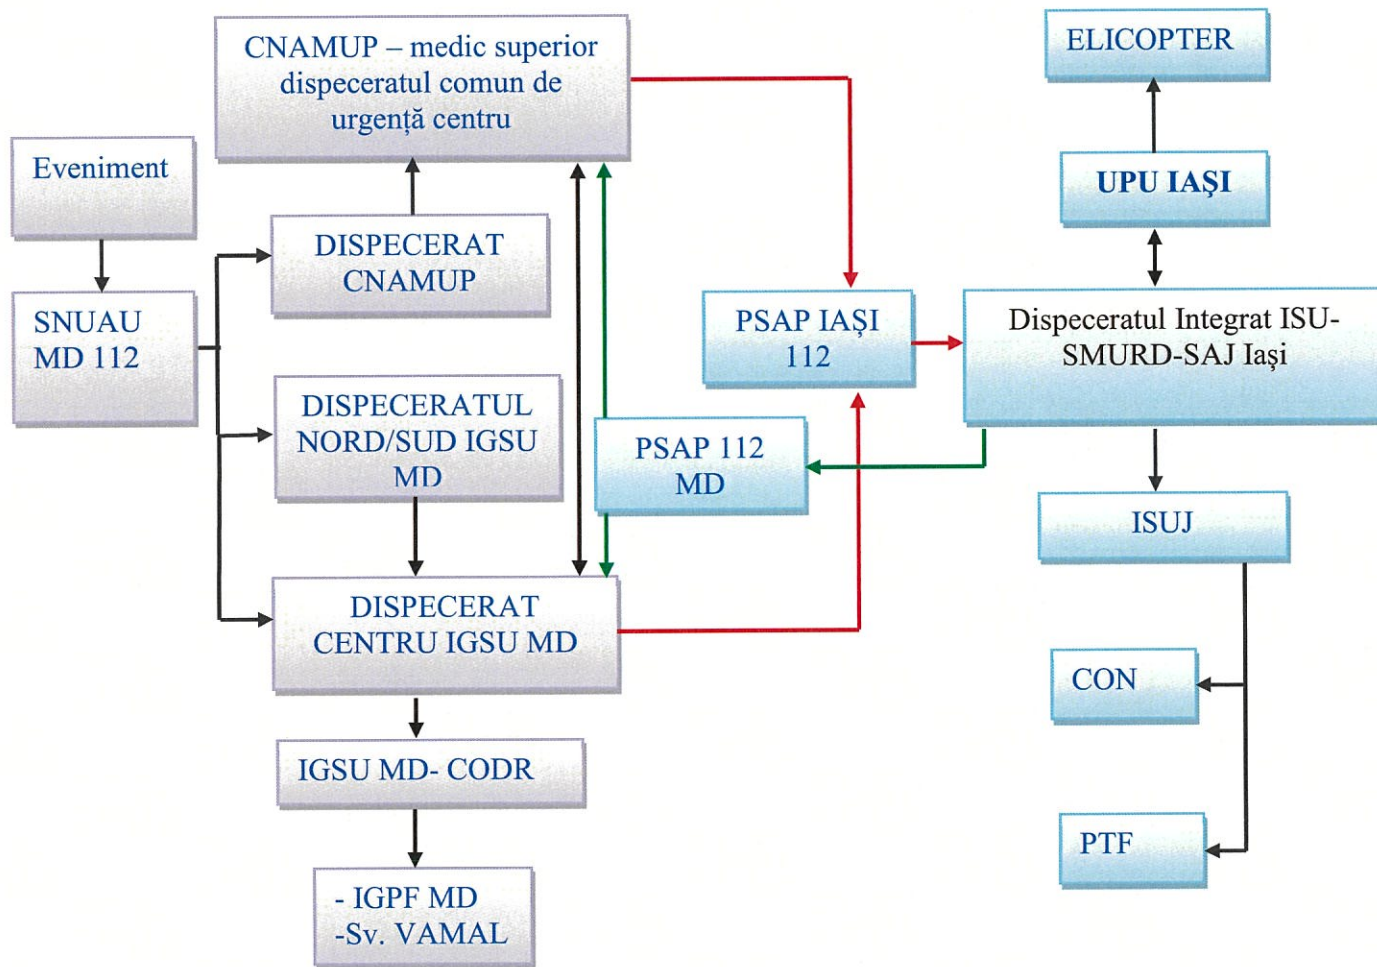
CNAMUP – medic superior dispeceratul comun de urgență centru

ELICOPTER

Eveniment

UPU IAŞI

DISPECERAT CNAMUP

SNUAU MD 112

PSAP IAŞI 112

Dispeceratul Integrat ISU-SMURD-SAJ Iaşi

DISPECERATUL NORD/SUD IGSU MD

PSAP 112 MD

ISUJ

DISPECERAT CENTRU IGSU MD

CON

IGSU MD- CODR

PTF

- IGPF MD
-Sv. VAMAL